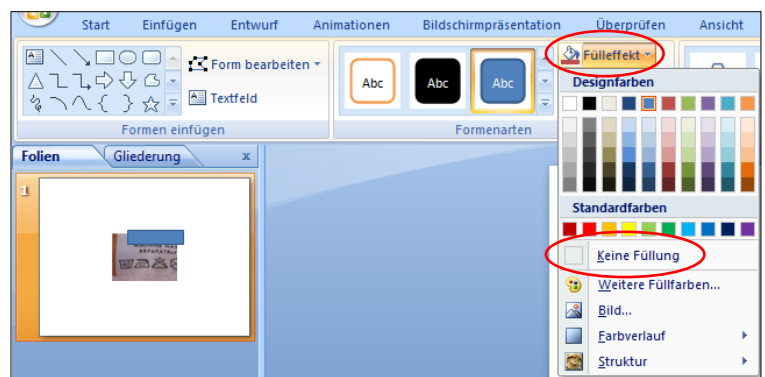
Start Einfügen Entwurf Animationen Bildschirmpräsentation Überprüfen Ansicht

Form bearbeiten

Textfeld

Formen einfügen

Abc Abc Abc

Formenarten

Fülleffekt

Designfarben

Standardfarben

Keine Füllung

Weitere Füllfarben...

Bild...

Farbverlauf

Struktur

Folien Gliederung x

1